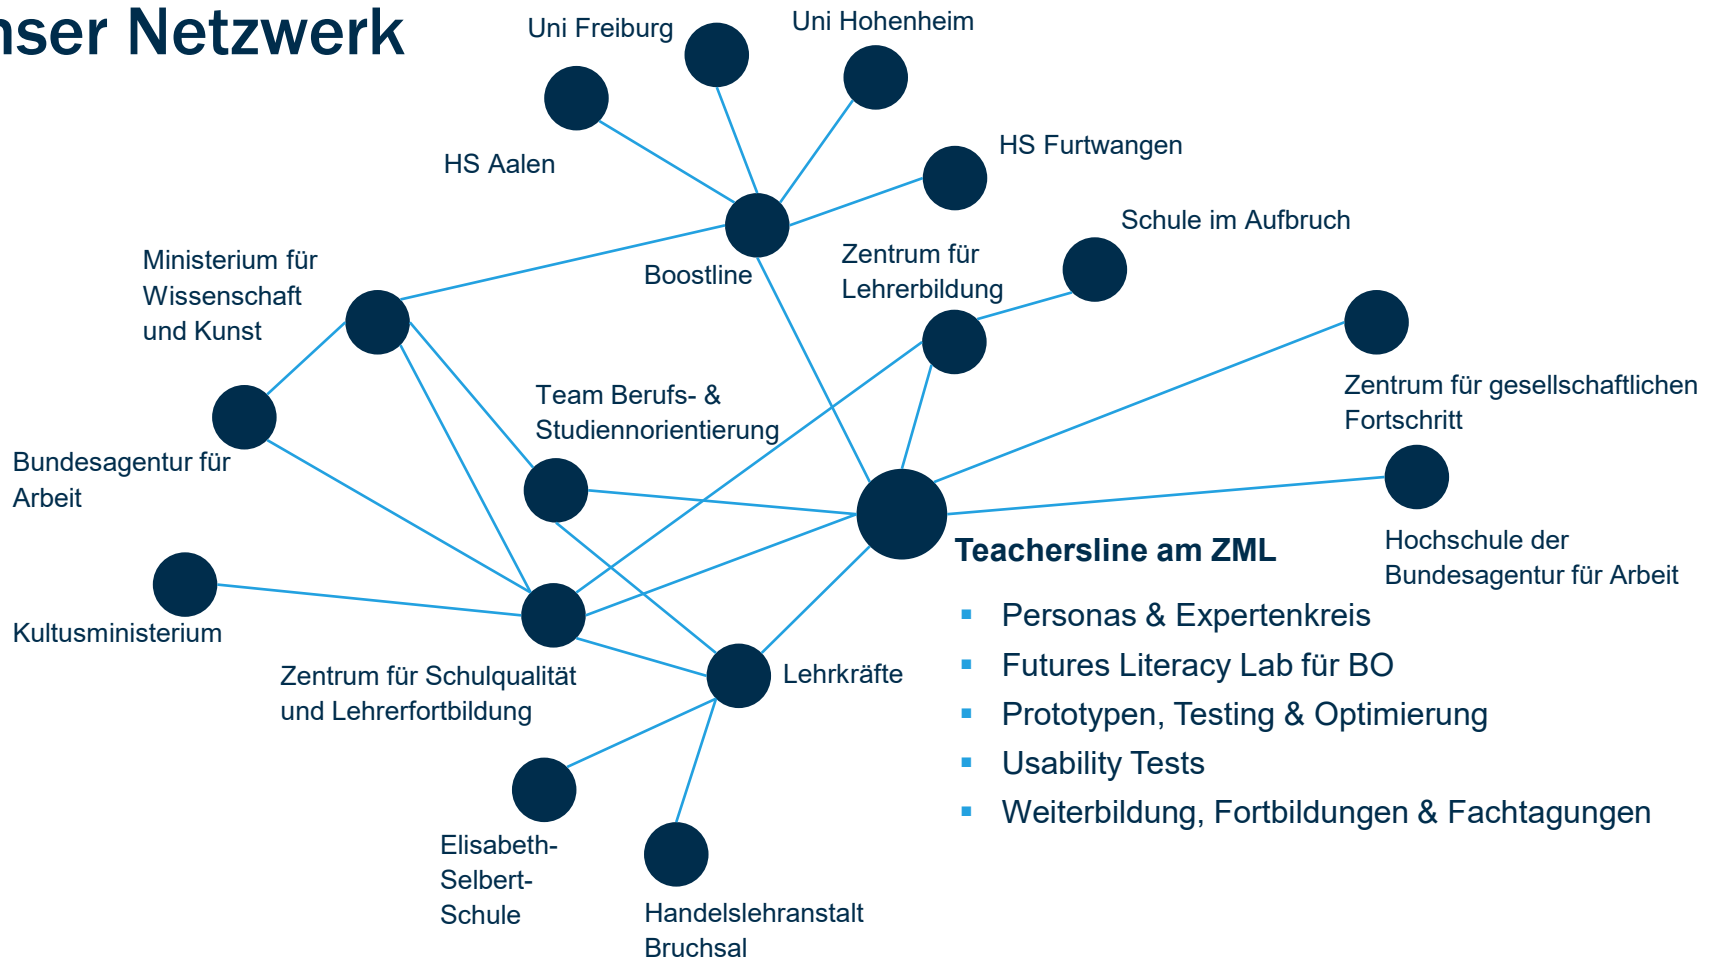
nser Netzwerk

Uni Freiburg

Uni Hohenheim

HS Aalen

HS Furtwangen

Schule im Aufbruch

Boostline

Zentrum für Lehrerbildung

Ministerium für Wissenschaft und Kunst

Team Berufs- & Studiennorientierung

Zentrum für gesellschaftlichen Fortschritt

Bundesagentur für Arbeit

Hochschule der Bundesagentur für Arbeit

Teachersline am ZML

- Personas & Expertenkreis
- Futures Literacy Lab für BO
- Prototypen, Testing & Optimierung
- Usability Tests
- Weiterbildung, Fortbildungen & Fachtagungen

Kultusministerium

Zentrum für Schulqualität und Lehrerfortbildung

Lehrkräfte

Elisabeth-Selbert-Schule

Handelslehranstalt Bruchsal